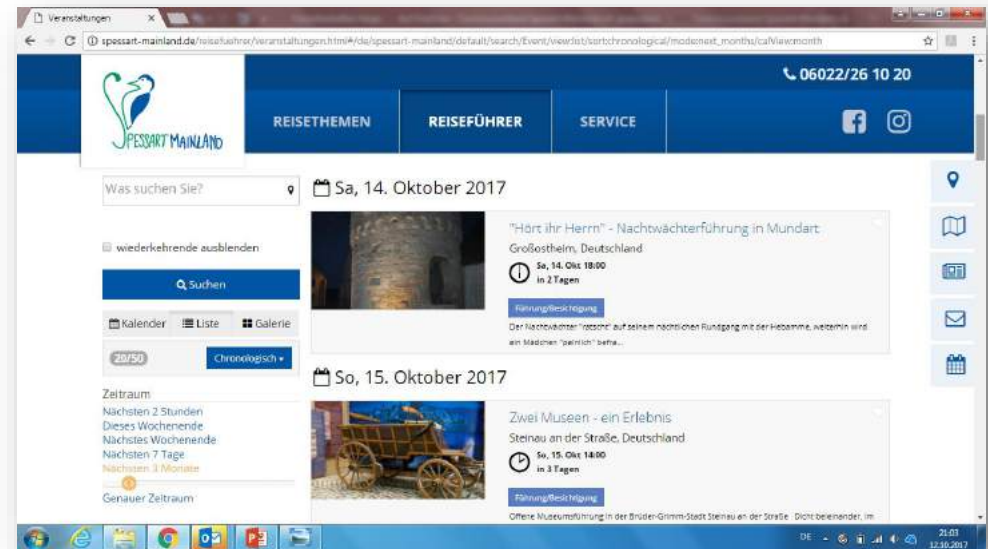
Veranstaltungen ×

spessart-mainland.de/reisefuehrer/veranstaltungen.html#/de/spessart-mainland/default/search/Event/viewlist/sortchronological/mode:next_months/calView:month

06022/26 10 20

SPESSART MAINLAND

REISETHEMEN

REISEFÜHRER

SERVICE

Was suchen Sie?

wiederkehrende ausblenden

Suchen

Kalender

Liste

Galerie

20/50

Chronologisch ▾

Zeitraum

Nächsten 2 Stunden
Dieses Wochenende
Nächstes Wochenende
Nächsten 7 Tage
Nächsten 3 Monate

Genauer Zeitraum

Sa, 14. Oktober 2017

"Hört ihr Herrn" - Nachtwächterführung in Mundart

Großostheim, Deutschland

Sa, 14. Okt 18:00
in 2 Tagen

Führung/Besichtigung

Der Nachtwächter "Jdesche" auf seinem nächtlichen Rundgang mit der Hebamme, weiterhin wird ein Mädchen "peinlich" befra...

So, 15. Oktober 2017

Zwei Museen - ein Erlebnis

Steinau an der Straße, Deutschland

So, 15. Okt 14:00
in 3 Tagen

Führung/Besichtigung

Offene Museumsführung in der Brüder-Grimm-Stadt Steinau an der Straße. Dicht beieinander, im

DE

21:03
12.10.2017